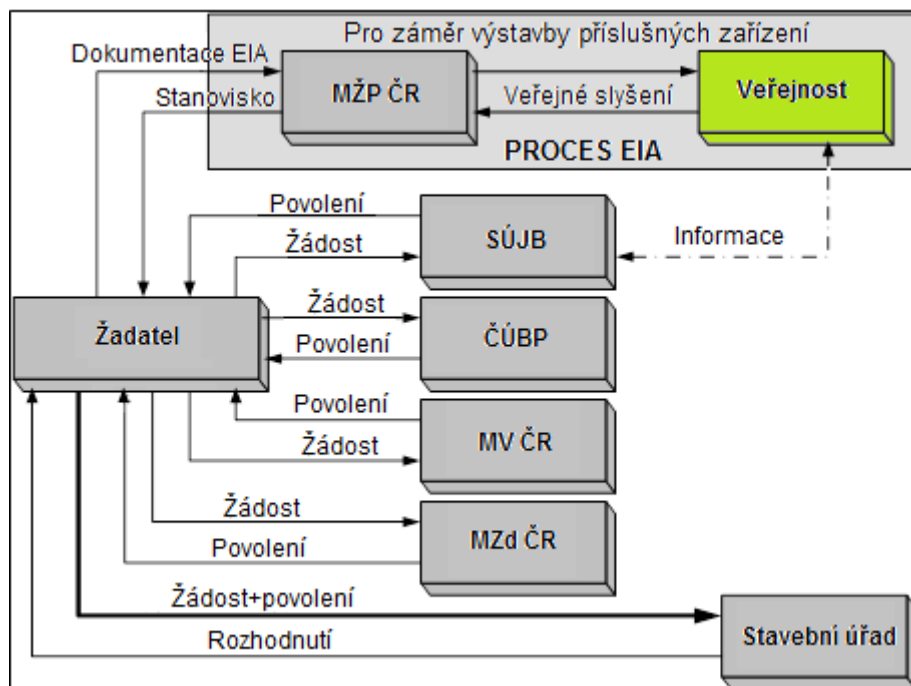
Pro záměr výstavby příslušných zařízení

Dokumentace EIA

Stanovisko

MŽP ČR

Veřejné slyšení

Veřejnost

PROCES EIA

Povolení

Žádost

SÚJB

Informace

Žadatel

Žádost

Povolení

ČÚBP

Povolení

Žádost

MV ČR

Žádost

Povolení

MZd ČR

Žádost+povolení

Rozhodnutí

Stavební úřad